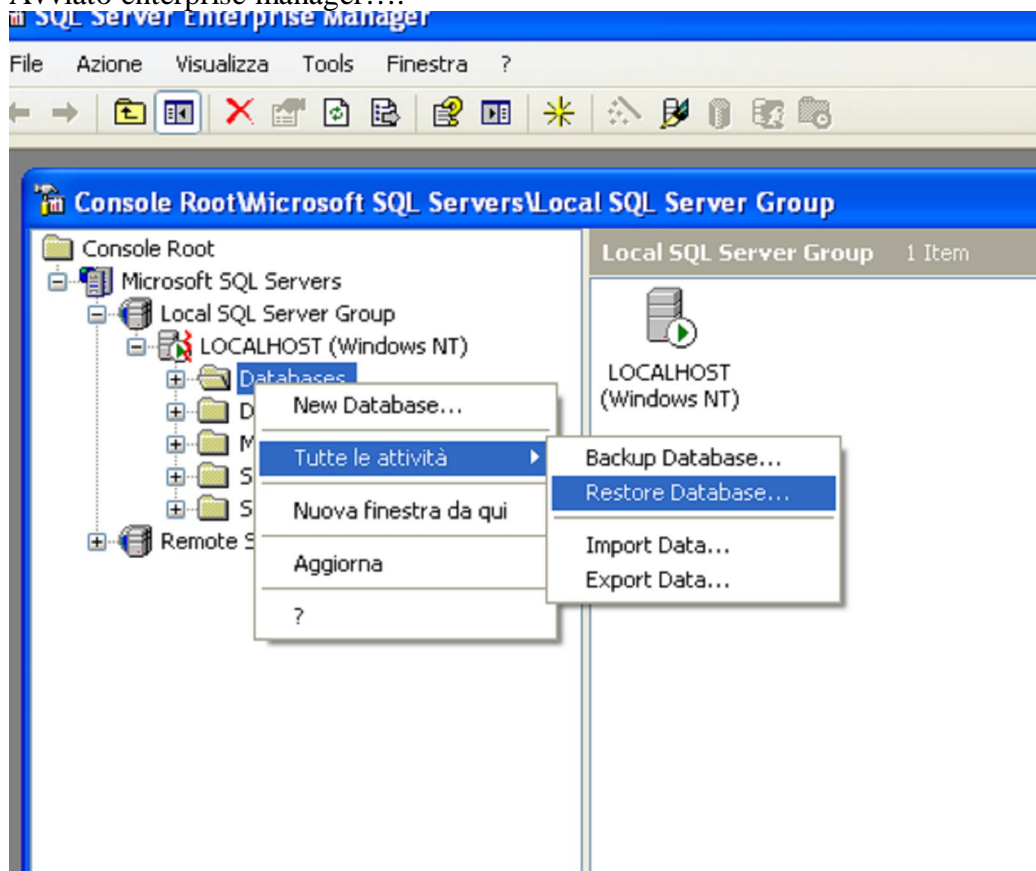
Avviato enterprise manager….

SQL Server Enterprise Manager

File Azione Visualizza Tools Finestra ?

Console Root\Microsoft SQL Servers\Local SQL Server Group

Console Root
Microsoft SQL Servers
Local SQL Server Group
LOCALHOST (Windows NT)
Databases
D
M
S
S
Remote S

New Database...
Tutte le attività
Nuova finestra da qui
Aggiorna
?

Backup Database...
Restore Database...
Import Data...
Export Data...

Local SQL Server Group 1 Item

LOCALHOST (Windows NT)